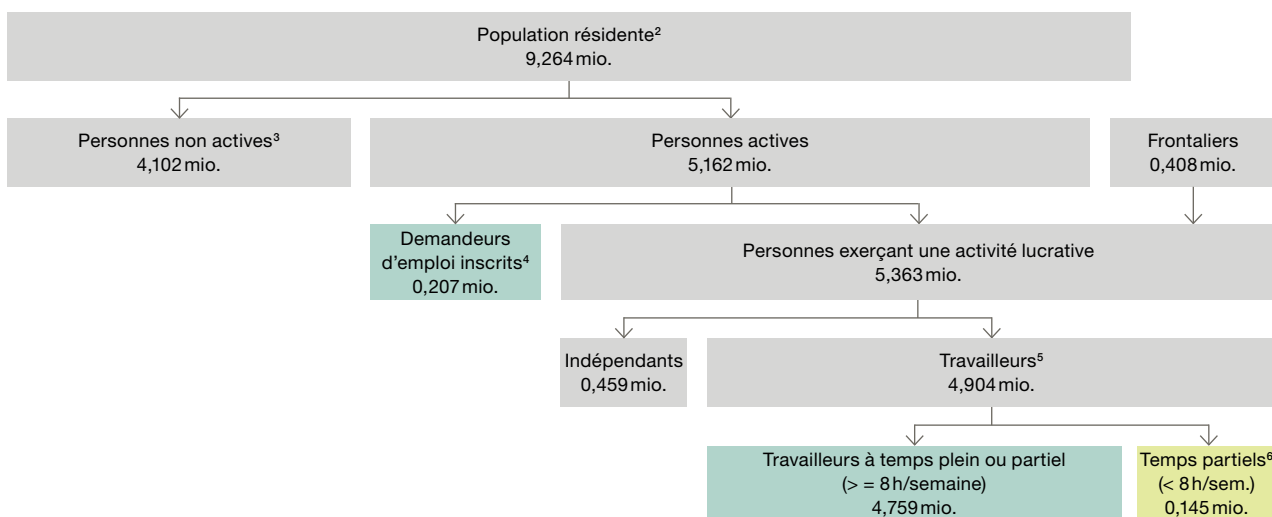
Population résidente²
9,264 mio.

Personnes non actives³
4,102 mio.

Personnes actives
5,162 mio.

Frontaliers
0,408 mio.

Demandeurs d'emploi inscrits⁴
0,207 mio.

Personnes exerçant une activité lucrative
5,363 mio.

Indépendants
0,459 mio.

Travailleurs⁵
4,904 mio.

Travailleurs à temps plein ou partiel
(> = 8 h/semaine)
4,759 mio.

Temps partiels⁶
(< 8 h/sem.)
0,145 mio.